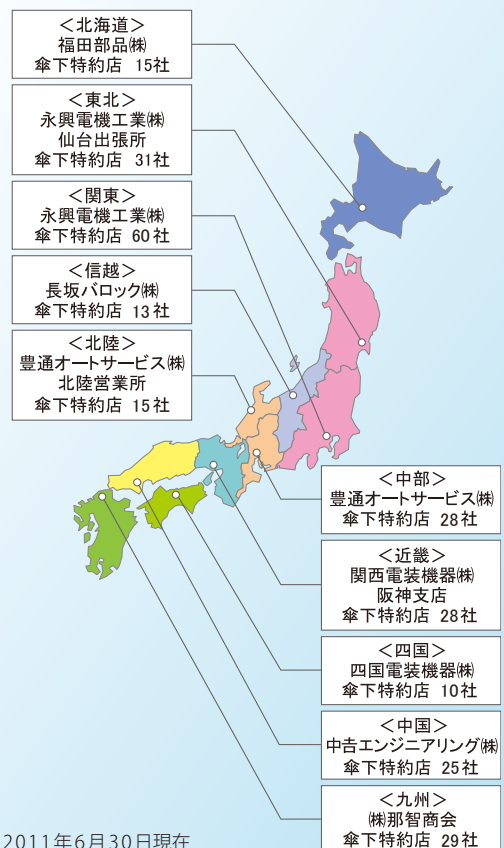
＜北海道＞
福田部品㈱
傘下特約店 15社

＜東北＞
永興電機工業㈱
仙台出張所
傘下特約店 31社

＜関東＞
永興電機工業㈱
傘下特約店 60社

＜信越＞
長坂バロック㈱
傘下特約店 13社

＜北陸＞
豊通オートサービス㈱
北陸営業所
傘下特約店 15社

＜中部＞
豊通オートサービス㈱
傘下特約店 28社

＜近畿＞
関西電装機器㈱
阪神支店
傘下特約店 28社

＜四国＞
四国電装機器㈱
傘下特約店 10社

＜中国＞
中吉エンジニアリング㈱
傘下特約店 25社

＜九州＞
㈱那智商会
傘下特約店 29社

2011年6月30日現在